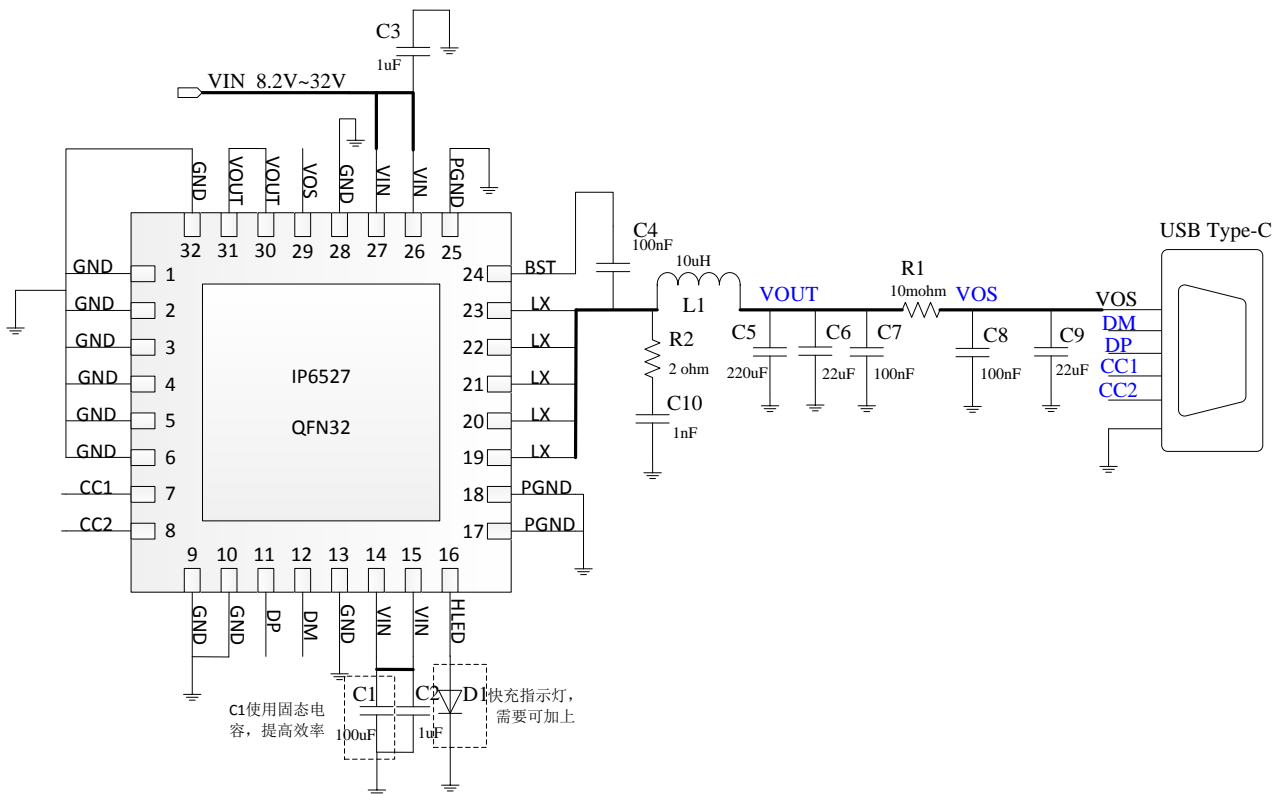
C3
1uF
VIN 8.2V~32V
GND VOUT VOUT VOS GND VIN VIN PGND
32 31 30 29 28 27 26 25
GND 1
GND 2
GND 3
GND 4
GND 5
GND 6
CC1 7
CC2 8
IP6527
QFN32
24 BST
23 LX
22 LX
21 LX
20 LX
19 LX
18 PGND
17 PGND
9 10 11 12 13 14 15 16
GND GND DP DM GND VIN VIN HLED
C4
100nF
10uH
L1
R2
2 ohm
C10
1nF
VOUT
C5
220uF
C6
22uF
C7
100nF
R1
10mohm
VOS
C8
100nF
C9
22uF
USB Type-C
VOS
DM
DP
CC1
CC2
C1使用固态电容，提高效率
C1
100uF
C2
1uF
D1
快充指示灯，需要可加上